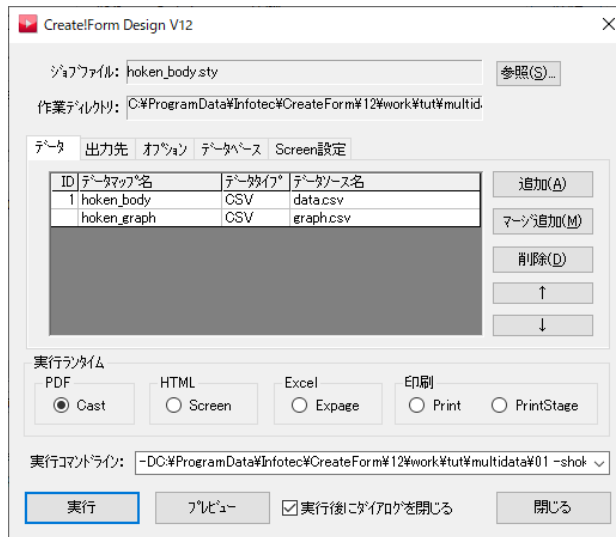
Create!Form Design V12

ｼﾞｮﾌﾞﾌｧｲﾙ: hoken_body.sty
参照(S)...

作業ﾃﾞｨﾚｸﾄﾘ: C:¥ProgramData¥Infotec¥CreateForm¥12¥work¥tut¥multida

ﾃﾞｰﾀ | 出力先 | ｵﾌﾟｼｮﾝ | ﾃﾞｰﾀﾍﾞｰｽ | Screen設定

| ID | ﾃﾞｰﾀﾏｯﾌﾟ名 | ﾃﾞｰﾀﾀｲﾌﾟ | ﾃﾞｰﾀｿｰｽ名 |
|---|---|---|---|
| 1 | hoken_body | CSV | data.csv |
| | hoken_graph | CSV | graph.csv |

追加(A)
ﾏｰｼﾞ追加(M)
削除(D)
↑
↓

実行ﾗﾝﾀｲﾑ
PDF
Cast
HTML
Screen
Excel
Expage
印刷
Print
PrintStage

実行ｺﾏﾝﾄﾞﾗｲﾝ: -DC:¥ProgramData¥Infotec¥CreateForm¥12¥work¥tut¥multidata¥01 -shok

実行
ﾌﾟﾚﾋﾞｭｰ
実行後にﾀﾞｲｱﾛｸﾞを閉じる
閉じる